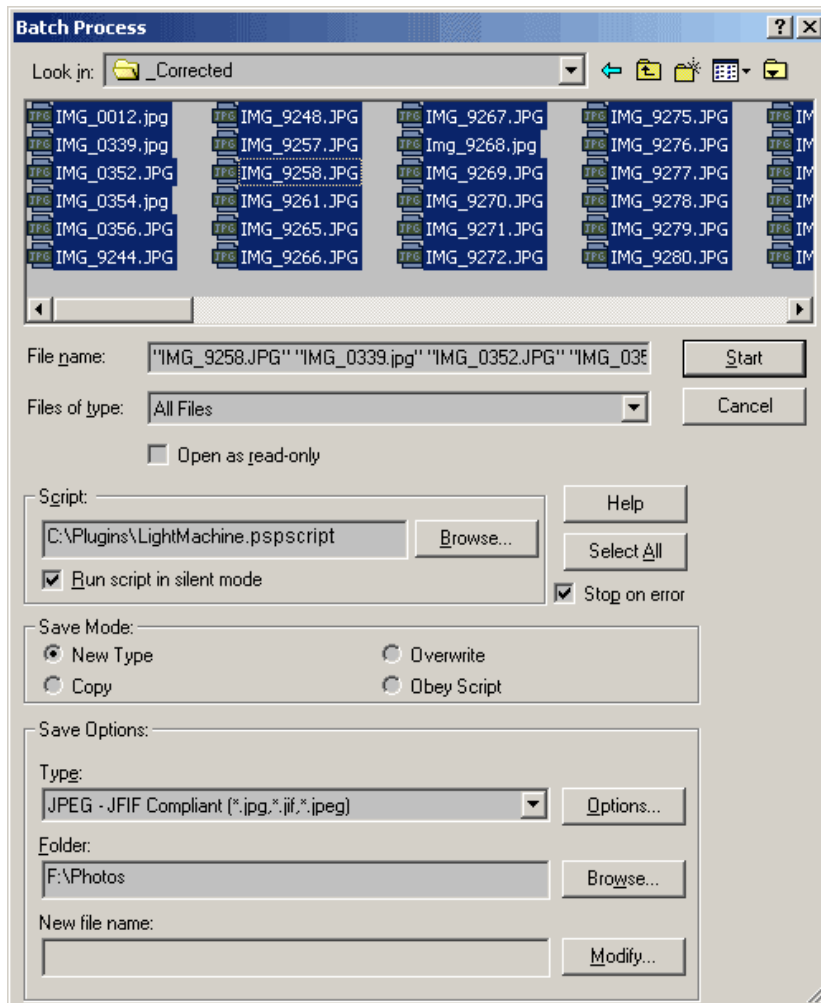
Batch Process

Look in: _Corrected

IMG_0012.jpg
IMG_0339.jpg
IMG_0352.JPG
IMG_0354.jpg
IMG_0356.JPG
IMG_9244.JPG
IMG_9248.JPG
IMG_9257.JPG
IMG_9258.JPG
IMG_9261.JPG
IMG_9265.JPG
IMG_9266.JPG
IMG_9267.JPG
Img_9268.jpg
IMG_9269.JPG
IMG_9270.JPG
IMG_9271.JPG
IMG_9272.JPG
IMG_9275.JPG
IMG_9276.JPG
IMG_9277.JPG
IMG_9278.JPG
IMG_9279.JPG
IMG_9280.JPG
IM
IM
IM
IM
IM
IM

File name: "IMG_9258.JPG" "IMG_0339.jpg" "IMG_0352.JPG" "IMG_035
Start
Files of type: All Files
Cancel
Open as read-only

Script:
C:\Plugins\LightMachine.pspscript
Browse...
Run script in silent mode
Help
Select All
Stop on error

Save Mode:
New Type
Overwrite
Copy
Obey Script

Save Options:
Type:
JPEG - JFIF Compliant (*.jpg,*.jif,*.jpeg)
Options...
Folder:
F:\Photos
Browse...
New file name:
Modify...